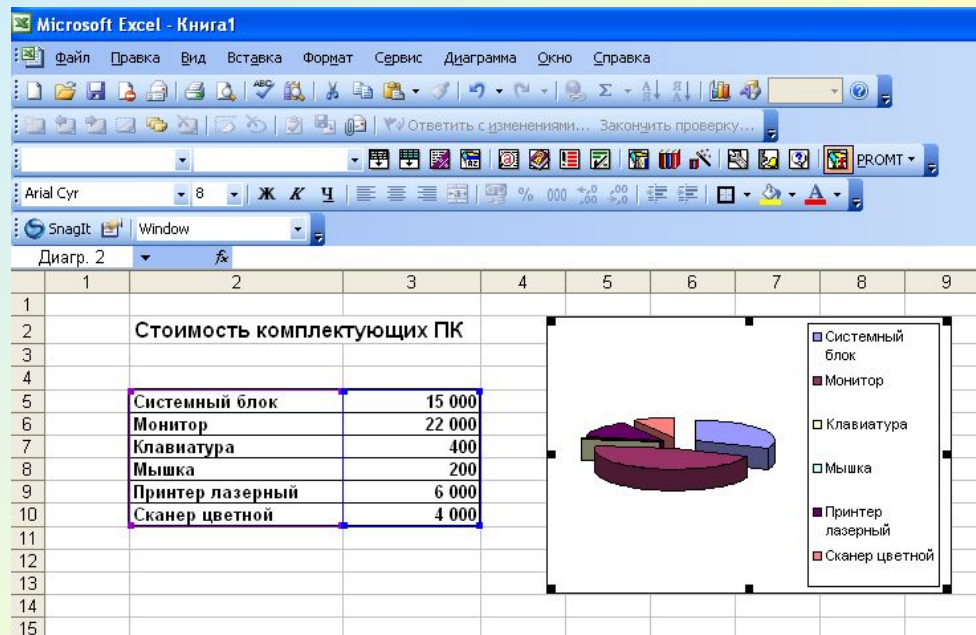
Microsoft Excel - Книга1

Файл Правка Вид Вставка Формат Сервис Диаграмма Окно Справка

Ответить с изменениями... Закончить проверку...

PROMT

Arial Cyr 8 Ж К Ч

SnagIt Window

Диагр. 2 $f_x$

| | 1 | 2 | 3 | 4 | 5 | 6 | 7 | 8 | 9 |
|---|---|---|---|---|---|---|---|---|---|
| 1 | | | | | | | | | |
| 2 | | Стоимость комплектующих ПК | | | | | | | |
| 3 | | | | | | | | | |
| 4 | | | | | | | | | |
| 5 | | Системный блок | 15 000 | | | | | | |
| 6 | | Монитор | 22 000 | | | | | | |
| 7 | | Клавиатура | 400 | | | | | | |
| 8 | | Мышка | 200 | | | | | | |
| 9 | | Принтер лазерный | 6 000 | | | | | | |
| 10 | | Сканер цветной | 4 000 | | | | | | |
| 11 | | | | | | | | | |
| 12 | | | | | | | | | |
| 13 | | | | | | | | | |
| 14 | | | | | | | | | |
| 15 | | | | | | | | | |

Системный блок
Монитор
Клавиатура
Мышка
Принтер лазерный
Сканер цветной